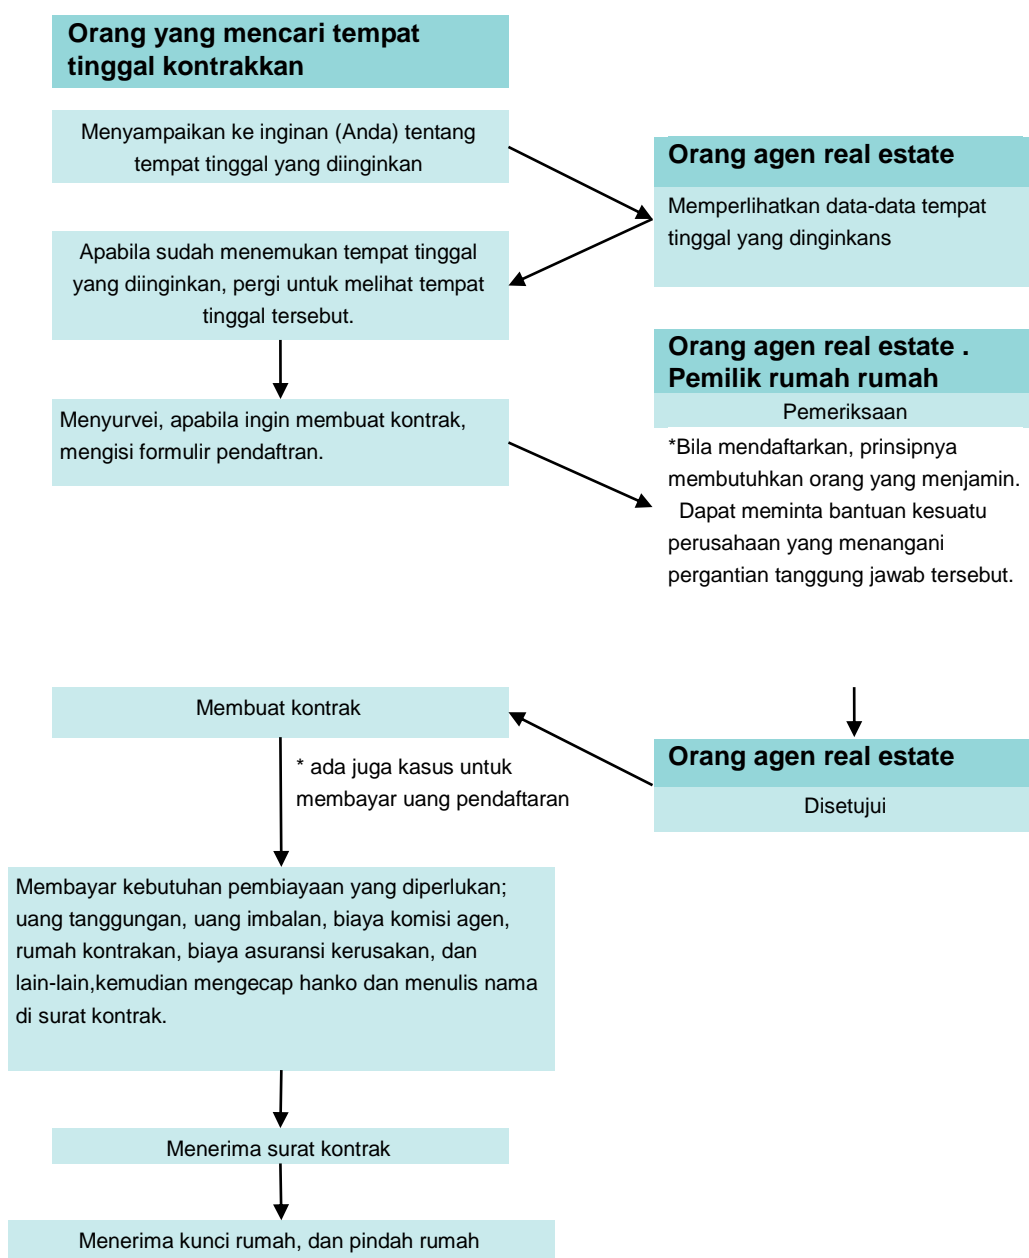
Orang yang mencari tempat tinggal kontrakkan

Menyampaikan ke inginan (Anda) tentang tempat tinggal yang diinginkan

Orang agen real estate

Memperlihatkan data-data tempat tinggal yang dinginkans

Apabila sudah menemukan tempat tinggal yang diinginkan, pergi untuk melihat tempat tinggal tersebut.

Menyurvei, apabila ingin membuat kontrak, mengisi formulir pendaftran.

Orang agen real estate . Pemilik rumah rumah

Pemeriksaan

*Bila mendaftarkan, prinsipnya membutuhkan orang yang menjamin.
Dapat meminta bantuan kesuatu perusahaan yang menangani pergantian tanggung jawab tersebut.

Membuat kontrak

* ada juga kasus untuk membayar uang pendaftaran

Orang agen real estate

Disetujui

Membayar kebutuhan pembiayaan yang diperlukan; uang tanggungan, uang imbalan, biaya komisi agen, rumah kontrakan, biaya asuransi kerusakan, dan lain-lain,kemudian mengecap hanko dan menulis nama di surat kontrak.

Menerima surat kontrak

Menerima kunci rumah, dan pindah rumah